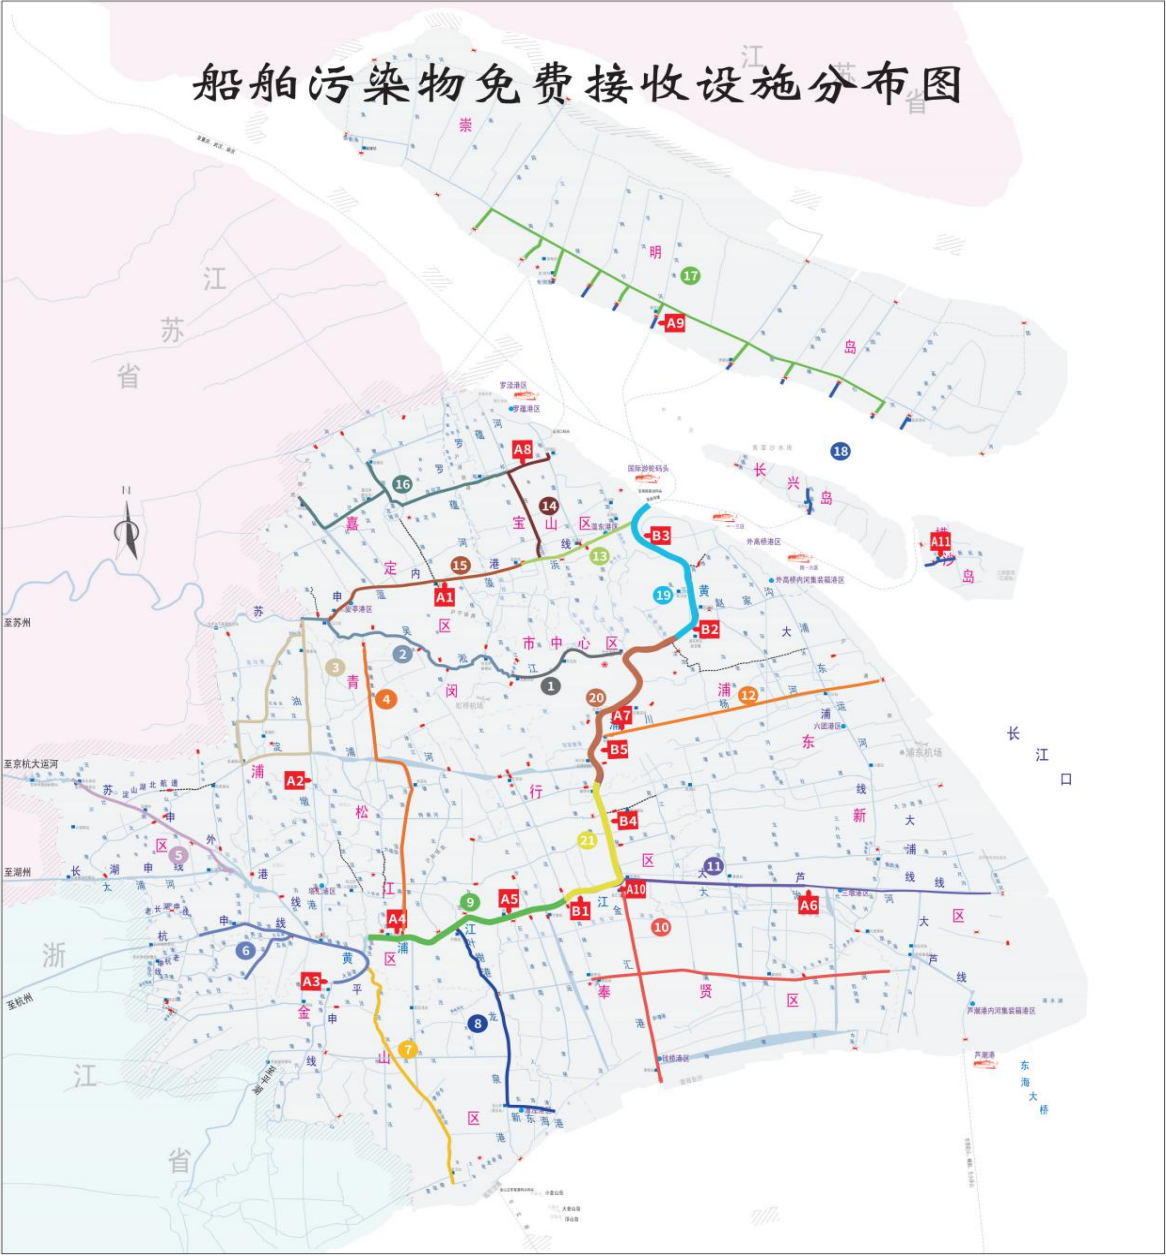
船舶污染物免费接收设施分布图

江 苏 省

崇 明 岛

17

A9

长 兴 岛

18

横 沙 岛

A11

江 苏 省

罗泾港区

A8

16

14

嘉 定 区

宝 山 区

国际游轮码头

B3

13

15

A1

19

B2

市 中 心 区

2

3

1

青

4

20

12

浦 东 新 区

A7

B5

A2

青 浦 区

松 江 区

B4

21

长 江 口

5

11

A10

A6

A4

9

A5

B1

10

6

A3

金 山 区

7

8

奉 贤 区

芦潮港

东 海 大 桥

浙 江 省

至苏州

至京杭大运河

至湖州

至杭州